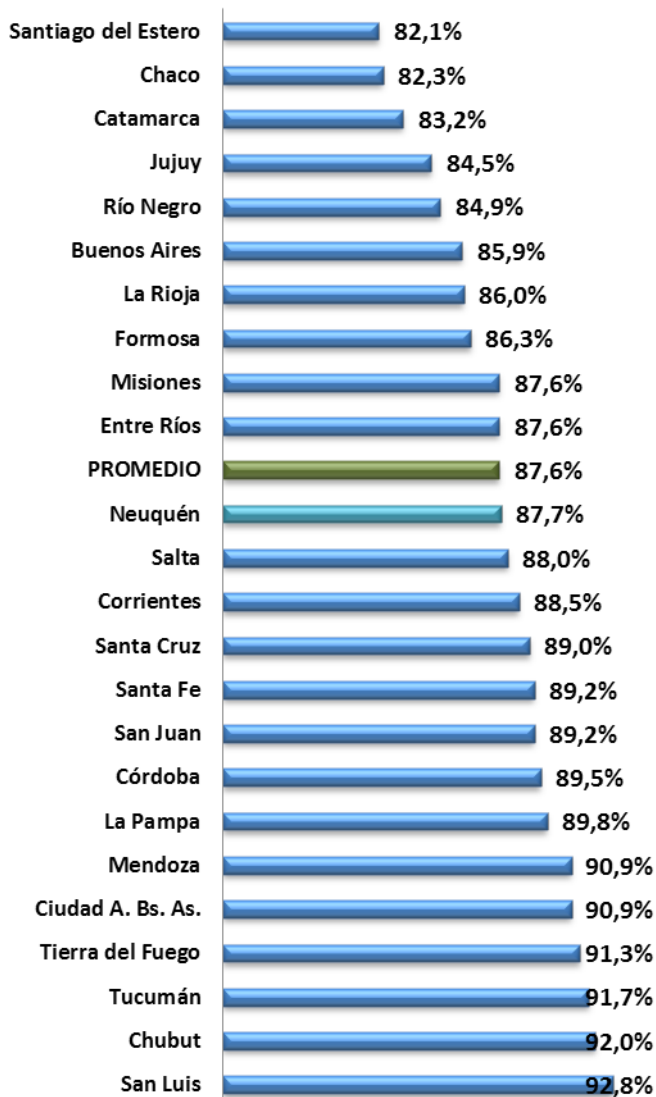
| | |
|---|---|
| Santiago del Estero | 82,1% |
| Chaco | 82,3% |
| Catamarca | 83,2% |
| Jujuy | 84,5% |
| Río Negro | 84,9% |
| Buenos Aires | 85,9% |
| La Rioja | 86,0% |
| Formosa | 86,3% |
| Misiones | 87,6% |
| Entre Ríos | 87,6% |
| PROMEDIO | 87,6% |
| Neuquén | 87,7% |
| Salta | 88,0% |
| Corrientes | 88,5% |
| Santa Cruz | 89,0% |
| Santa Fe | 89,2% |
| San Juan | 89,2% |
| Córdoba | 89,5% |
| La Pampa | 89,8% |
| Mendoza | 90,9% |
| Ciudad A. Bs. As. | 90,9% |
| Tierra del Fuego | 91,3% |
| Tucumán | 91,7% |
| Chubut | 92,0% |
| San Luis | 92,8% |